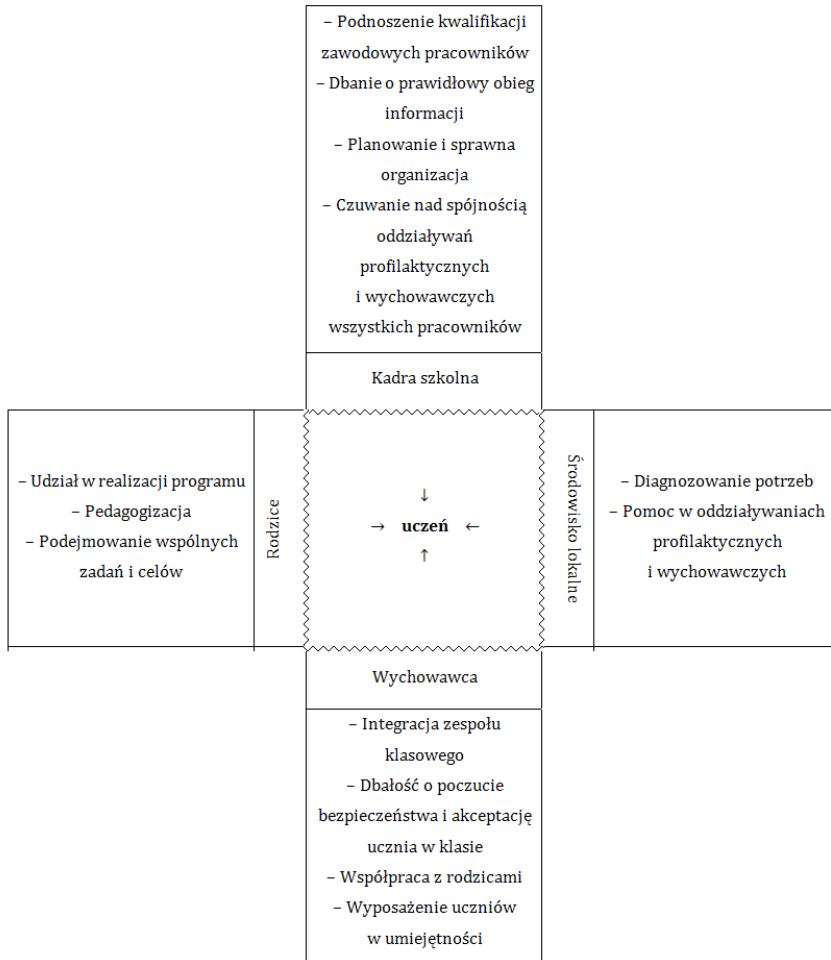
– Podnoszenie kwalifikacji zawodowych pracowników
– Dbanie o prawidłowy obieg informacji
– Planowanie i sprawna organizacja
– Czuwanie nad spójnością oddziaływań profilaktycznych i wychowawczych wszystkich pracowników

Kadra szkolna

– Udział w realizacji programu
– Pedagogizacja
– Podejmowanie wspólnych zadań i celów

Rodzice

↓
→ uczeń ←
↑

Środowisko lokalne

– Diagnozowanie potrzeb
– Pomoc w oddziaływaniach profilaktycznych i wychowawczych

Wychowawca

– Integracja zespołu klasowego
– Dbałość o poczucie bezpieczeństwa i akceptację ucznia w klasie
– Współpraca z rodzicami
– Wyposażenie uczniów w umiejętności